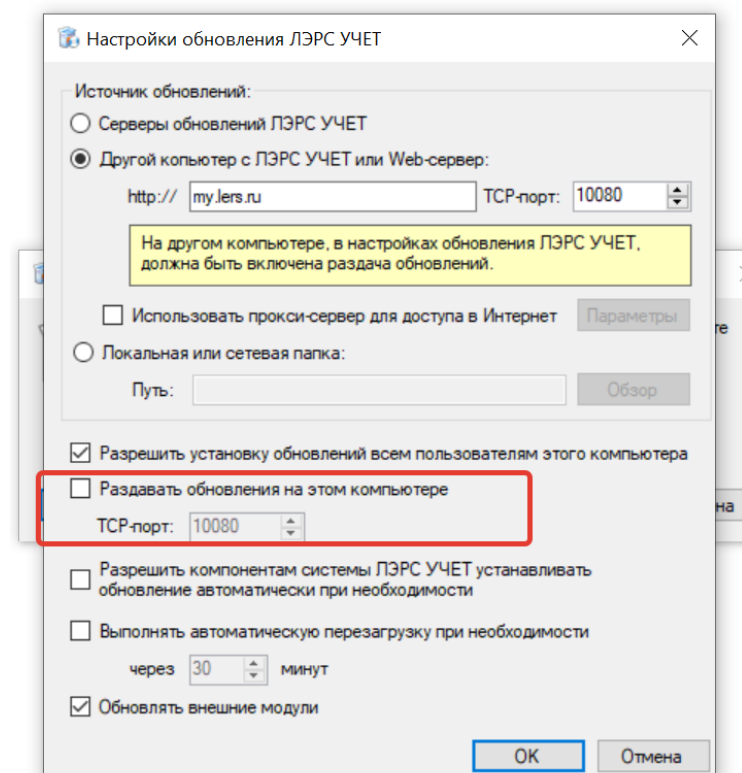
Настройки обновления ЛЭРС УЧЕТ

Источник обновлений:

Серверы обновлений ЛЭРС УЧЕТ

Другой копьютер с ЛЭРС УЧЕТ или Web-сервер:

http:// my.lers.ru TCP-порт: 10080

На другом компьютере, в настройках обновления ЛЭРС УЧЕТ, должна быть включена раздача обновлений.

Использовать прокси-сервер для доступа в Интернет Параметры

Локальная или сетевая папка:

Путь: Обзор

Разрешить установку обновлений всем пользователям этого компьютера

Раздавать обновления на этом компьютере

TCP-порт: 10080

Разрешить компонентам системы ЛЭРС УЧЕТ устанавливать обновление автоматически при необходимости

Выполнять автоматическую перезагрузку при необходимости

через 30 минут

Обновлять внешние модули

OK Отмена

те

на